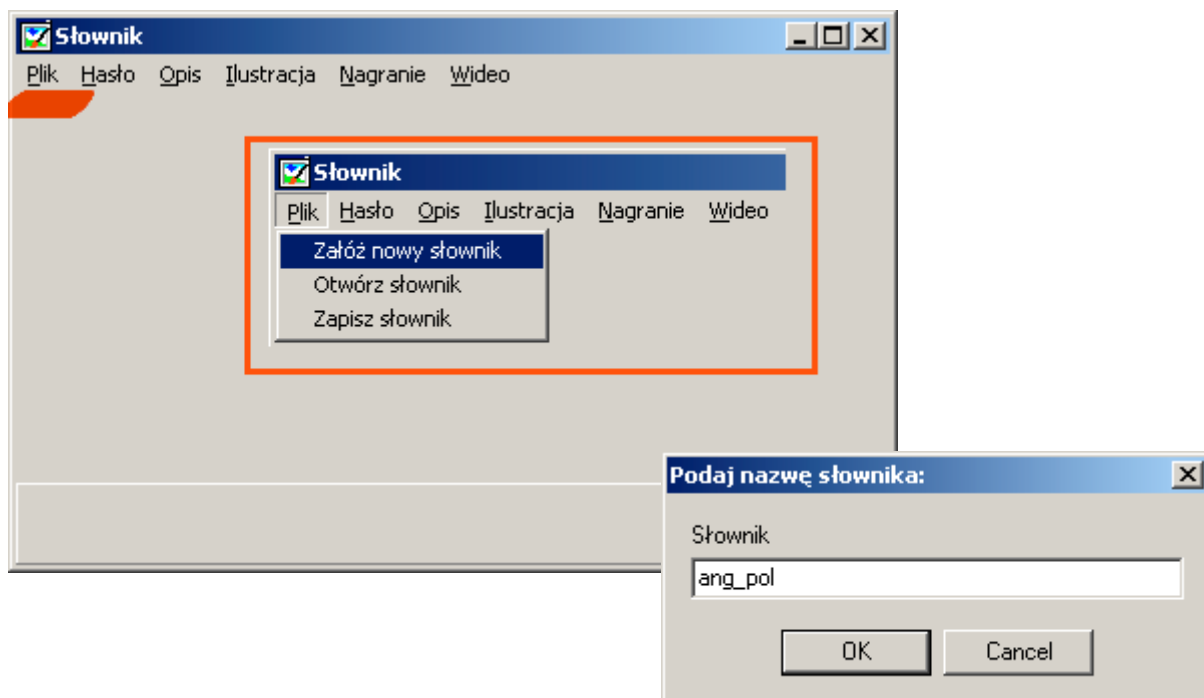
Słownik

Plik Hasło Opis Ilustracja Nagranie Wideo

Słownik

Plik Hasło Opis Ilustracja Nagranie Wideo

Załóż nowy słownik
Otwórz słownik
Zapisz słownik

Podaj nazwę słownika:

Słownik

ang_pol

OK Cancel